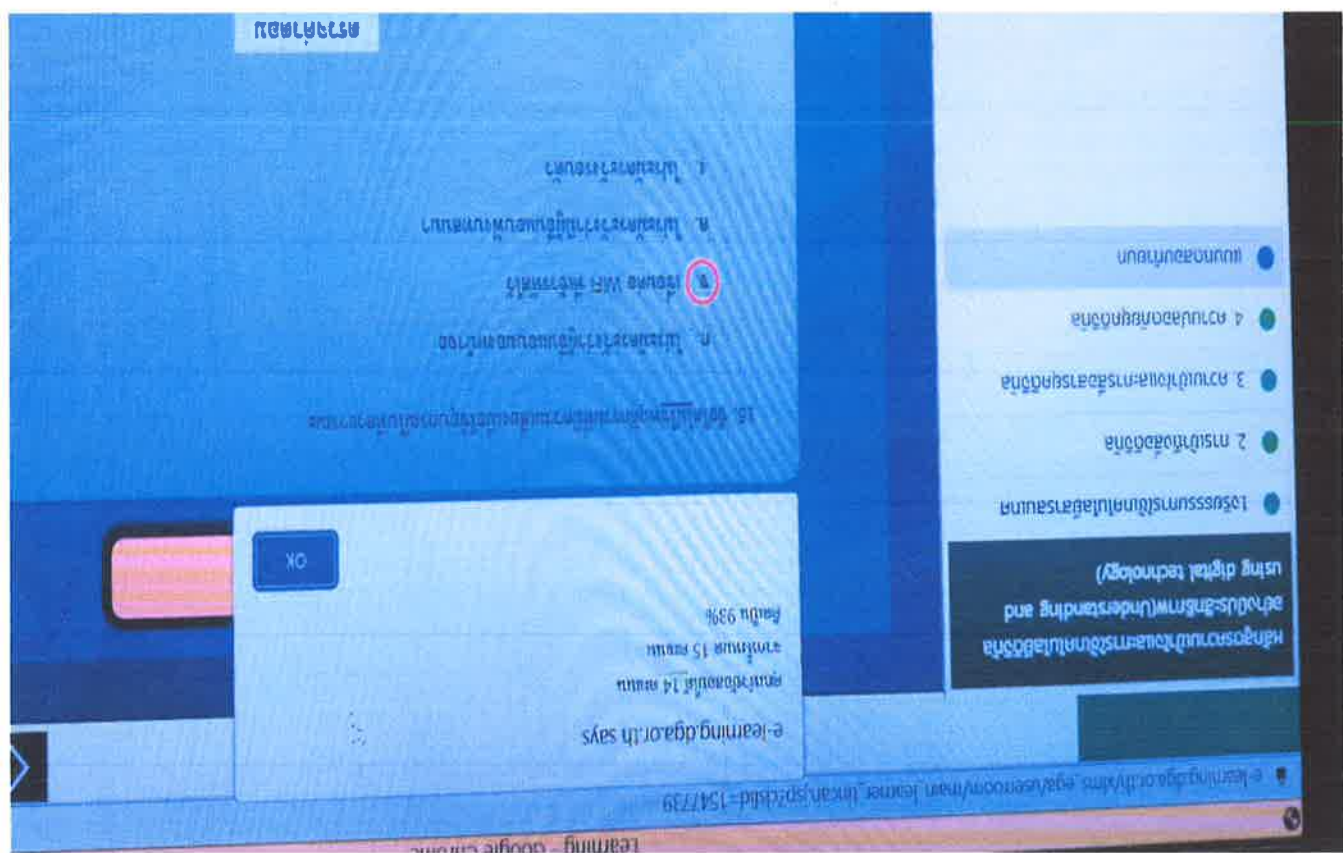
Learning - Google Chrome

e-learning.dga.or.th/dms_ega/userroom/main_learner_lincab.jsp?child=1547739

หลักสูตรความเข้าใจและการใช้เทคโนโลยีดิจิทัล เข้าใจดิจิทัล (Understanding and using digital technology)

1.เรียนรู้ระบบการเรียนผ่านเทคโนโลยีดิจิทัล

2.การเข้าถึงดิจิทัล

3.ความเข้าใจและการใช้งานดิจิทัล

4.ความปลอดภัยดิจิทัล

แบบทดสอบหลังเรียน

e-learning.dga.or.th says

คุณทำข้อสอบได้ 14 คะแนน
จากทั้งหมด 15 คะแนน
คิดเป็น 93%

OK

15. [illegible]

ก. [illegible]

ข. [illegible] WiFi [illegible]

ค. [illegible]

ง. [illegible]

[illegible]